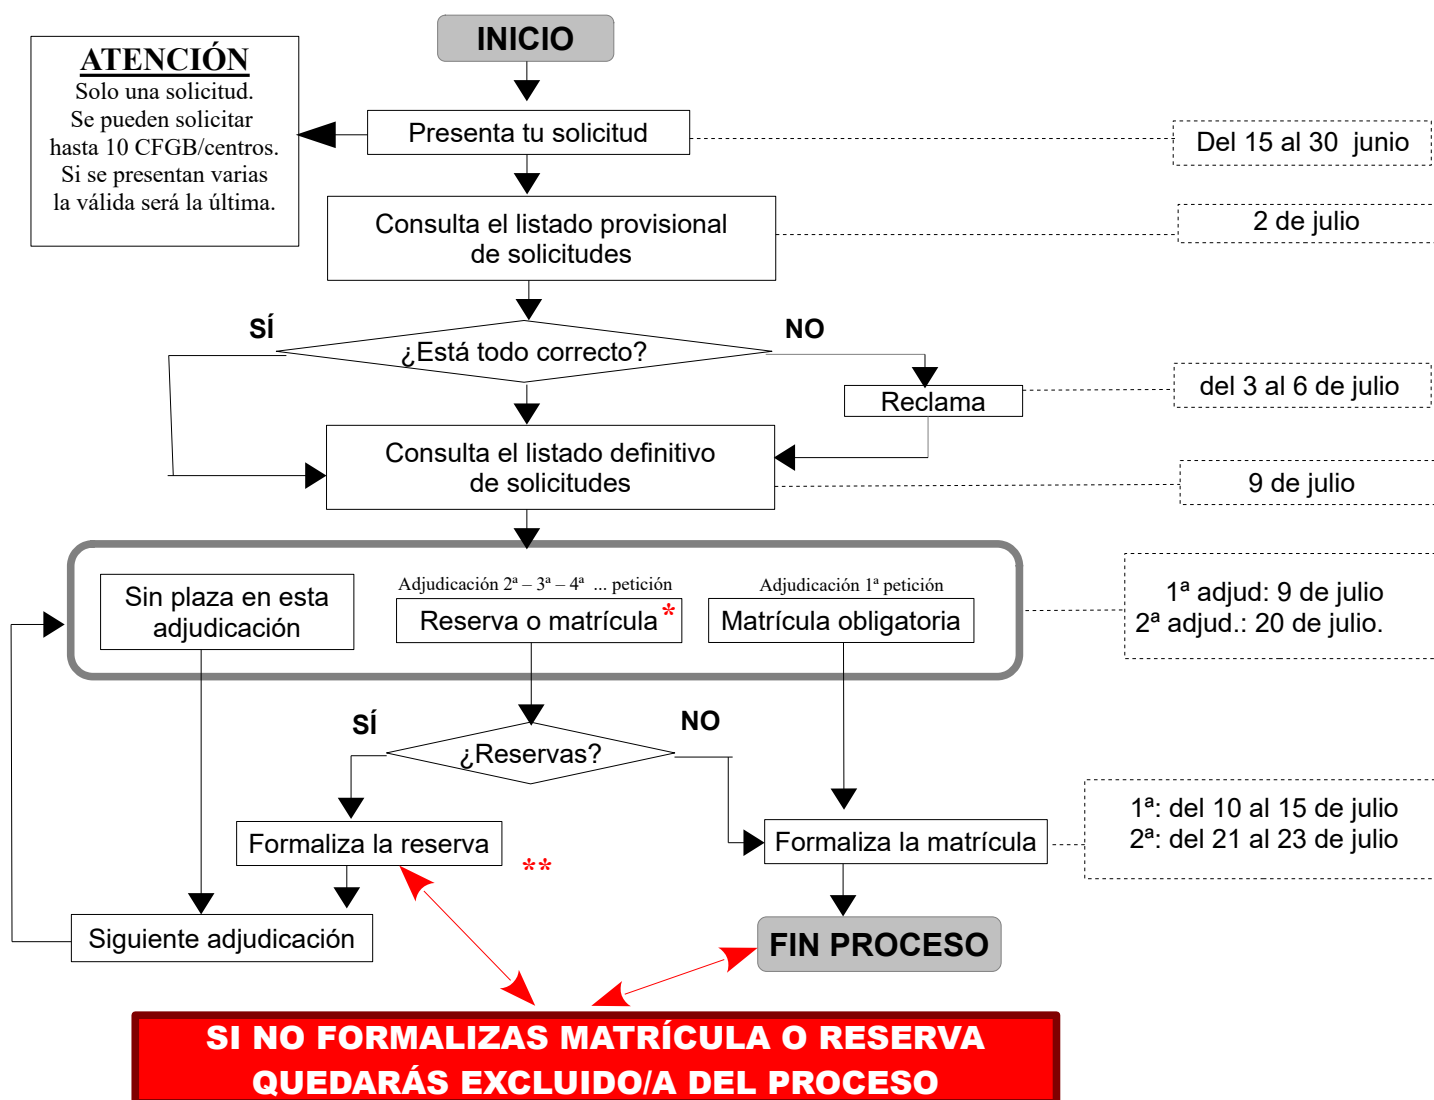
INICIO

ATENCIÓN
Solo una solicitud.
Se pueden solicitar hasta 10 CFGB/centros.
Si se presentan varias la válida será la última.

Presenta tu solicitud

Del 15 al 30 junio

Consulta el listado provisional de solicitudes

2 de julio

SÍ

¿Está todo correcto?

NO

Reclama

del 3 al 6 de julio

Consulta el listado definitivo de solicitudes

9 de julio

Sin plaza en esta adjudicación

Adjudicación 2ª – 3ª – 4ª ... petición
Reserva o matrícula*

Adjudicación 1ª petición
Matrícula obligatoria

1ª adjud: 9 de julio
2ª adjud.: 20 de julio.

SÍ

¿Reservas?

NO

Formaliza la reserva

**

Formaliza la matrícula

1ª: del 10 al 15 de julio
2ª: del 21 al 23 de julio

Siguiente adjudicación

FIN PROCESO

SI NO FORMALIZAS MATRÍCULA O RESERVA QUEDARÁS EXCLUIDO/A DEL PROCESO